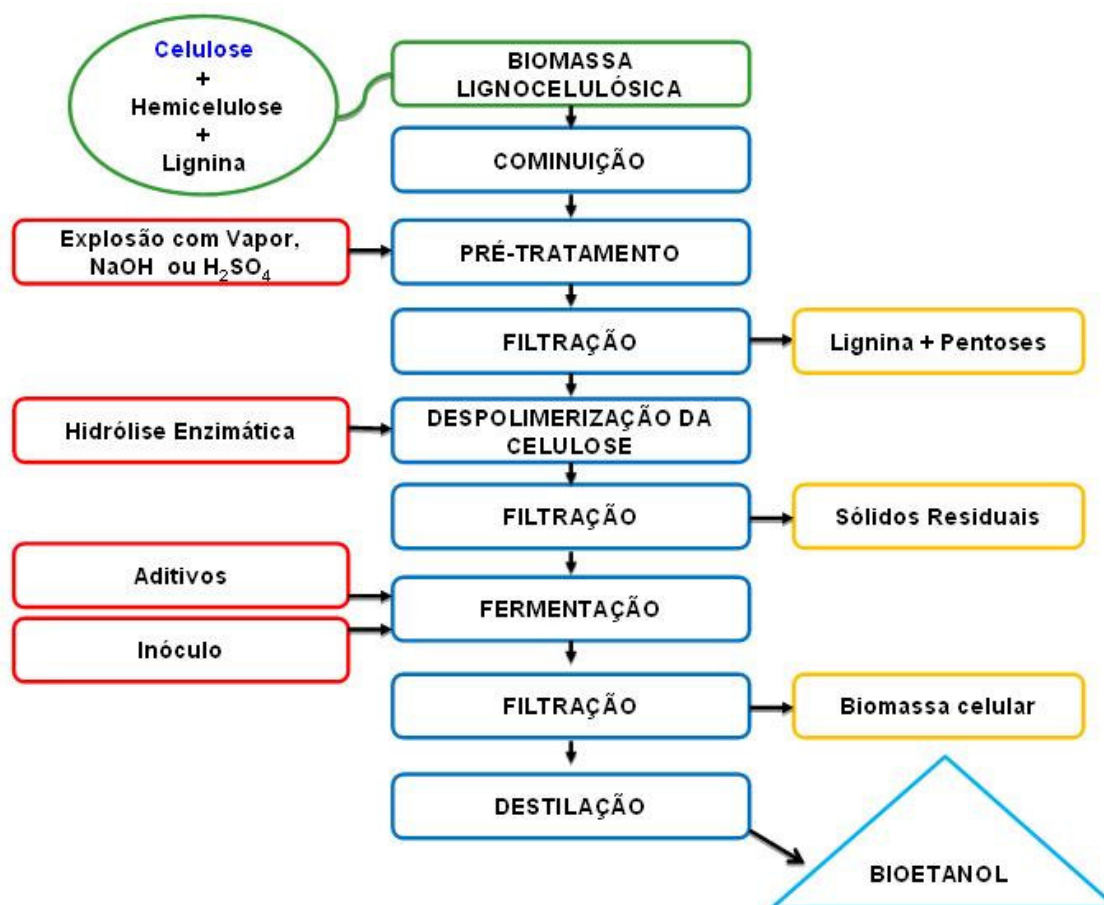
Celulose
+
Hemicelulose
+
Lignina

BIOMASSA LIGNOCELULÓSICA

COMINUIÇÃO

Explosão com Vapor, NaOH ou $H_2SO_4$

PRÉ-TRATAMENTO

FILTRAÇÃO

Lignina + Pentoses

Hidrólise Enzimática

DESPOLIMERIZAÇÃO DA CELULOSE

FILTRAÇÃO

Sólidos Residuais

Aditivos

Inóculo

FERMENTAÇÃO

FILTRAÇÃO

Biomassa celular

DESTILAÇÃO

BIOETANOL